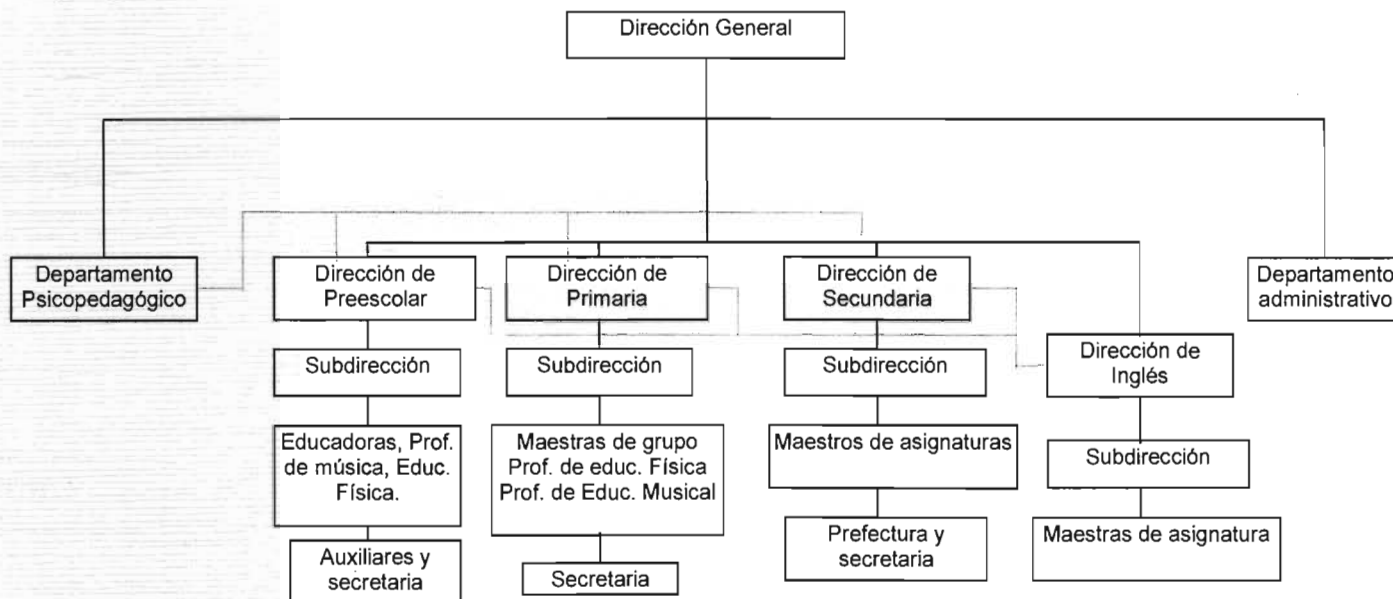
Dirección General

Departamento Psicopedagógico

Dirección de Preescolar

Subdirección

Educadoras, Prof. de música, Educ. Física.

Auxiliares y secretaria

Dirección de Primaria

Subdirección

Maestras de grupo Prof. de educ. Física Prof. de Educ. Musical

Secretaria

Dirección de Secundaria

Subdirección

Maestros de asignaturas

Prefectura y secretaria

Dirección de Inglés

Subdirección

Maestras de asignatura

Departamento administrativo